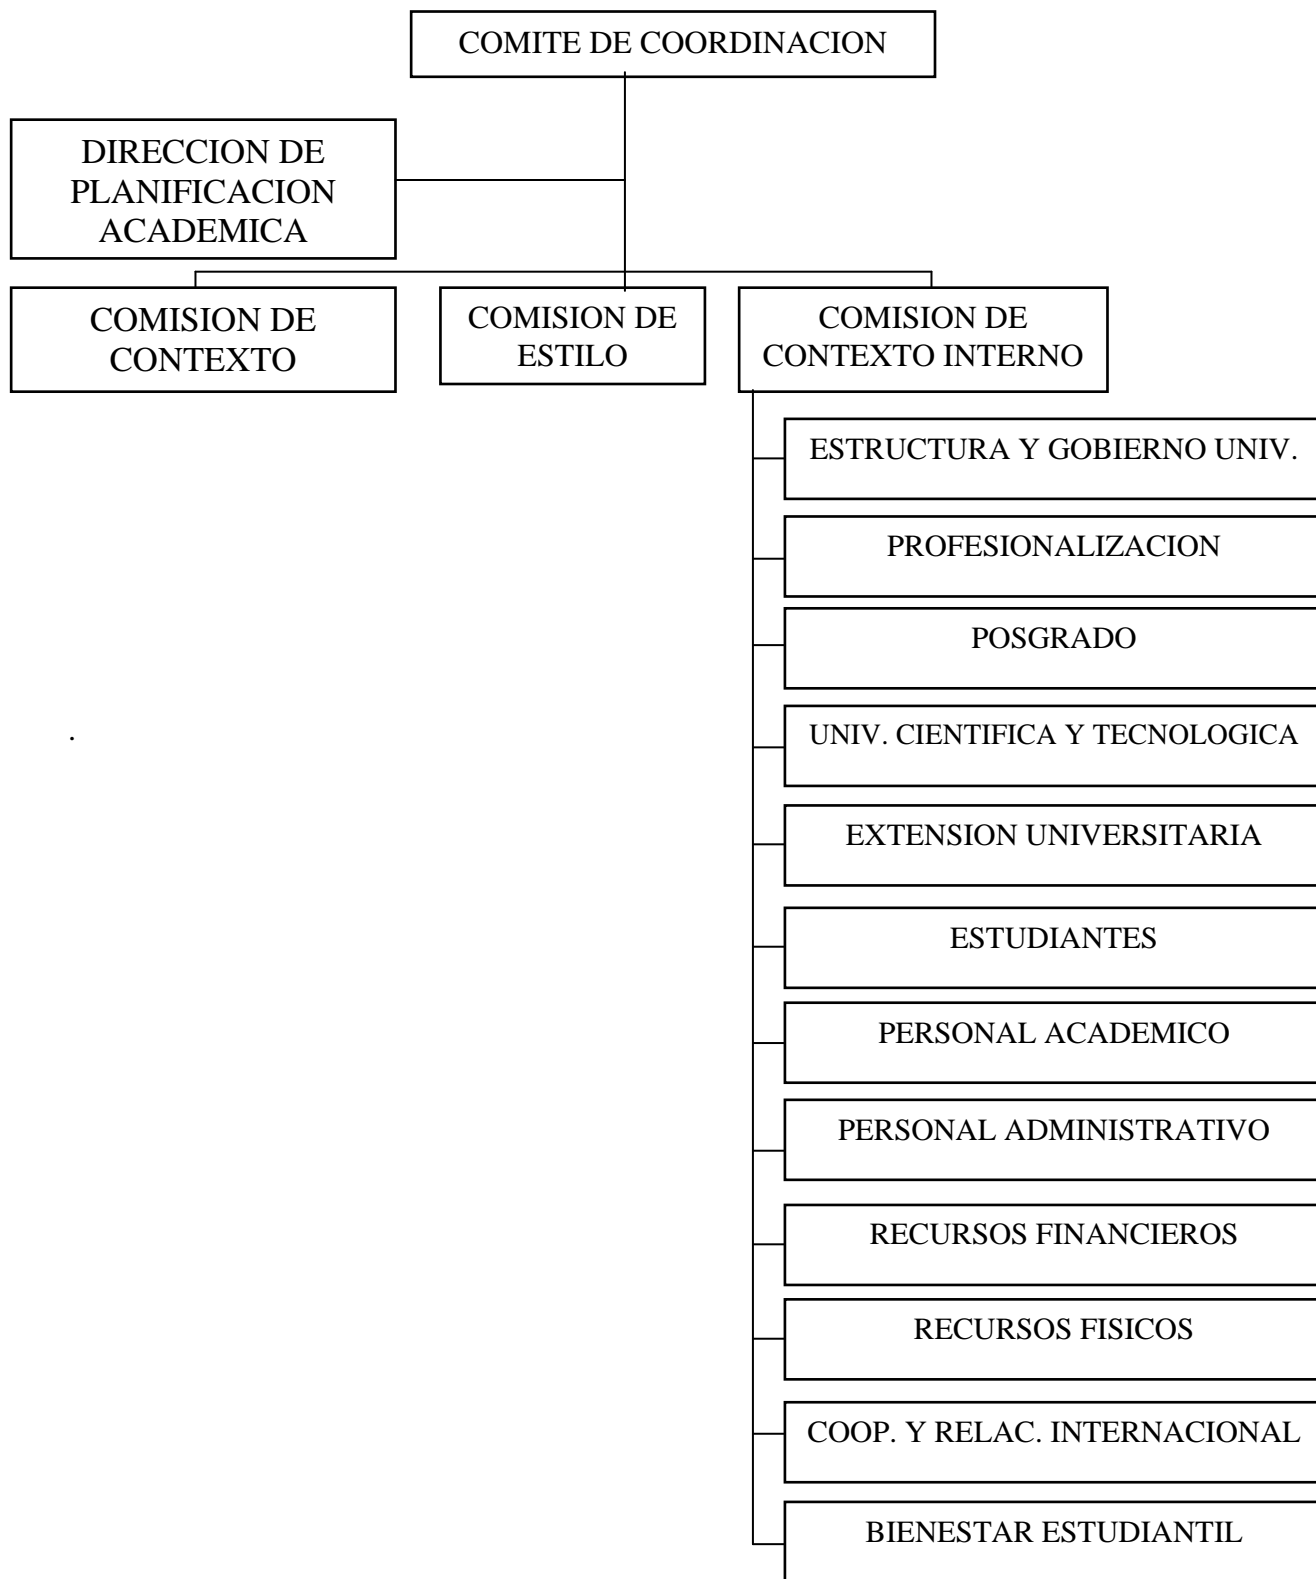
COMITE DE COORDINACION

DIRECCION DE PLANIFICACION ACADEMICA

COMISION DE CONTEXTO

COMISION DE ESTILO

COMISION DE CONTEXTO INTERNO

ESTRUCTURA Y GOBIERNO UNIV.

PROFESIONALIZACION

POSGRADO

UNIV. CIENTIFICA Y TECNOLOGICA

EXTENSION UNIVERSITARIA

ESTUDIANTES

PERSONAL ACADEMICO

PERSONAL ADMINISTRATIVO

RECURSOS FINANCIEROS

RECURSOS FISICOS

COOP. Y RELAC. INTERNACIONAL

BIENESTAR ESTUDIANTIL